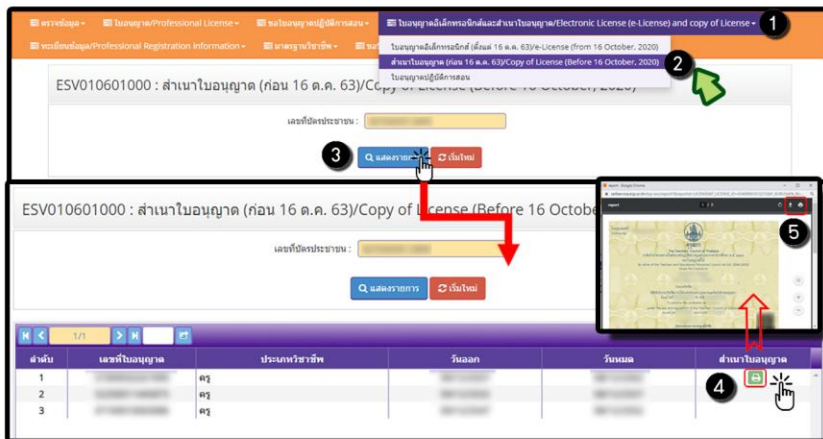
ตรวจข้อมูล ▾ ใบอนุญาต/Professional License ▾ ขอใบอนุญาตปฏิบัติการสอน ▾ ใบอนุญาตอิเล็กทรอนิกส์และสำเนาใบอนุญาต/Electronic License (e-License) and copy of License ▾ 1

ทะเบียนข้อมูล/Professional Registration Information ▾ มาตรฐานวิชาชีพ ▾ ขอร

ใบอนุญาตอิเล็กทรอนิกส์ (ตั้งแต่ 16 ต.ค. 63)/e-License (from 16 October, 2020)

สำเนาใบอนุญาต (ก่อน 16 ต.ค. 63)/Copy of License (Before 16 October, 2020) 2

ใบอนุญาตปฏิบัติการสอน

ESV010601000 : สำเนาใบอนุญาต (ก่อน 16 ต.ค. 63)/Copy of License (Before 16 October, 2020)

เลขที่บัตรประชาชน : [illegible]

3 แสดงรายการ เริ่มใหม่

ESV010601000 : สำเนาใบอนุญาต (ก่อน 16 ต.ค. 63)/Copy of License (Before 16 Octobe

เลขที่บัตรประชาชน : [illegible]

แสดงรายการ เริ่มใหม่

5

1/1

| ลำดับ | เลขที่ใบอนุญาต | ประเภทวิชาชีพ | วันออก | วันหมด | สำเนาใบอนุญาต |
|---|---|---|---|---|---|
| 1 | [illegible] | ครู | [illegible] | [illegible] | 4 |
| 2 | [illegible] | ครู | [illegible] | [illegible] | |
| 3 | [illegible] | ครู | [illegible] | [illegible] | |